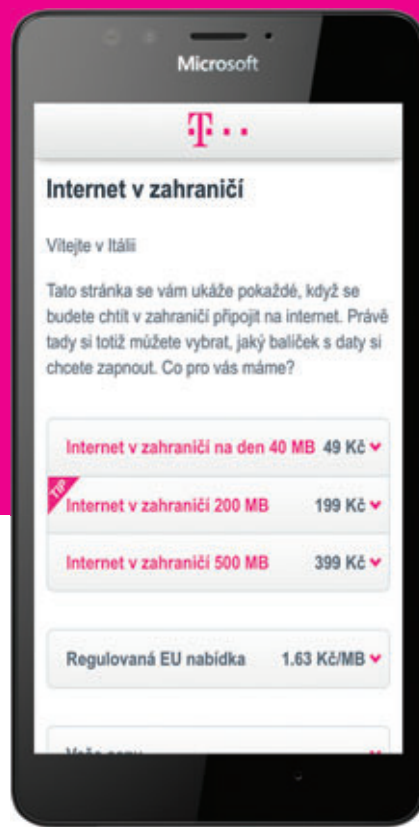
Microsoft

T · ·

Internet v zahraničí

Vítejte v Itálii

Tato stránka se vám ukáže pokaždé, když se budete chtít v zahraničí připojit na internet. Právě tady si totiž můžete vybrat, jaký balíček s daty si chcete zapnout. Co pro vás máme?

Internet v zahraničí na den 40 MB 49 Kč

TIP

Internet v zahraničí 200 MB 199 Kč

Internet v zahraničí 500 MB 399 Kč

Regulovaná EU nabídka 1.63 Kč/MB

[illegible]